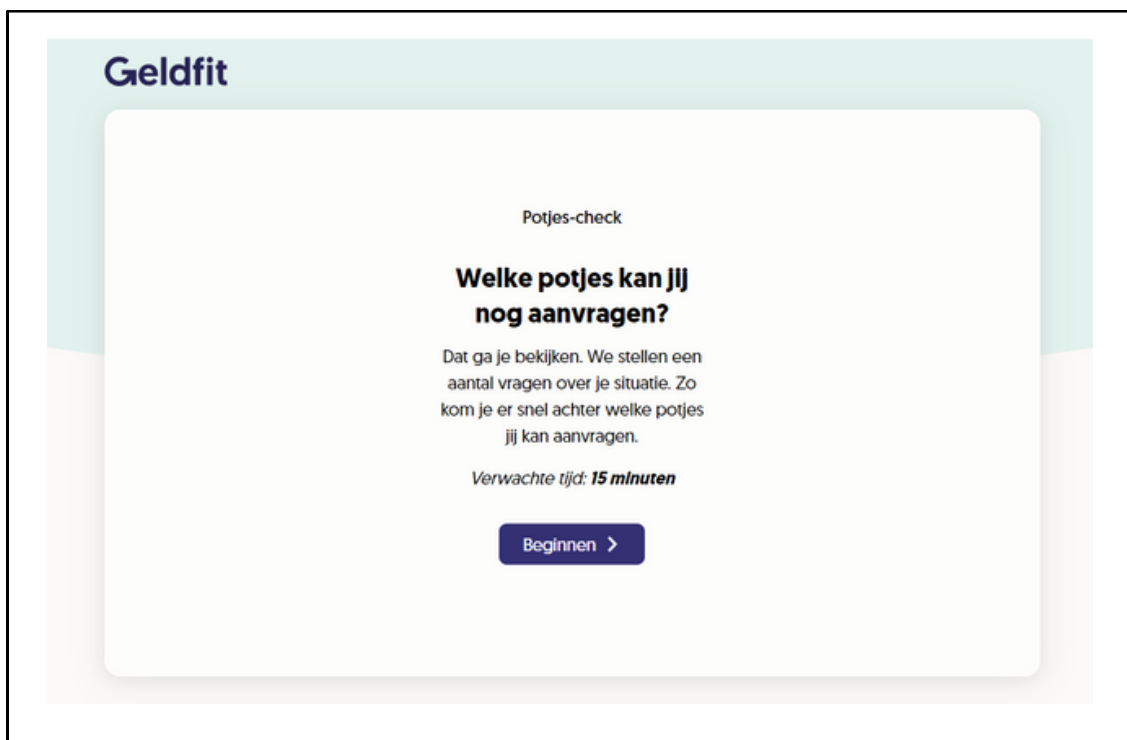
Geldfit

Potjes-check

Welke potjes kan jij nog aanvragen?

Dat ga je bekijken. We stellen een aantal vragen over je situatie. Zo kom je er snel achter welke potjes jij kan aanvragen.

Verwachte tijd: **15 minuten**

Beginnen >